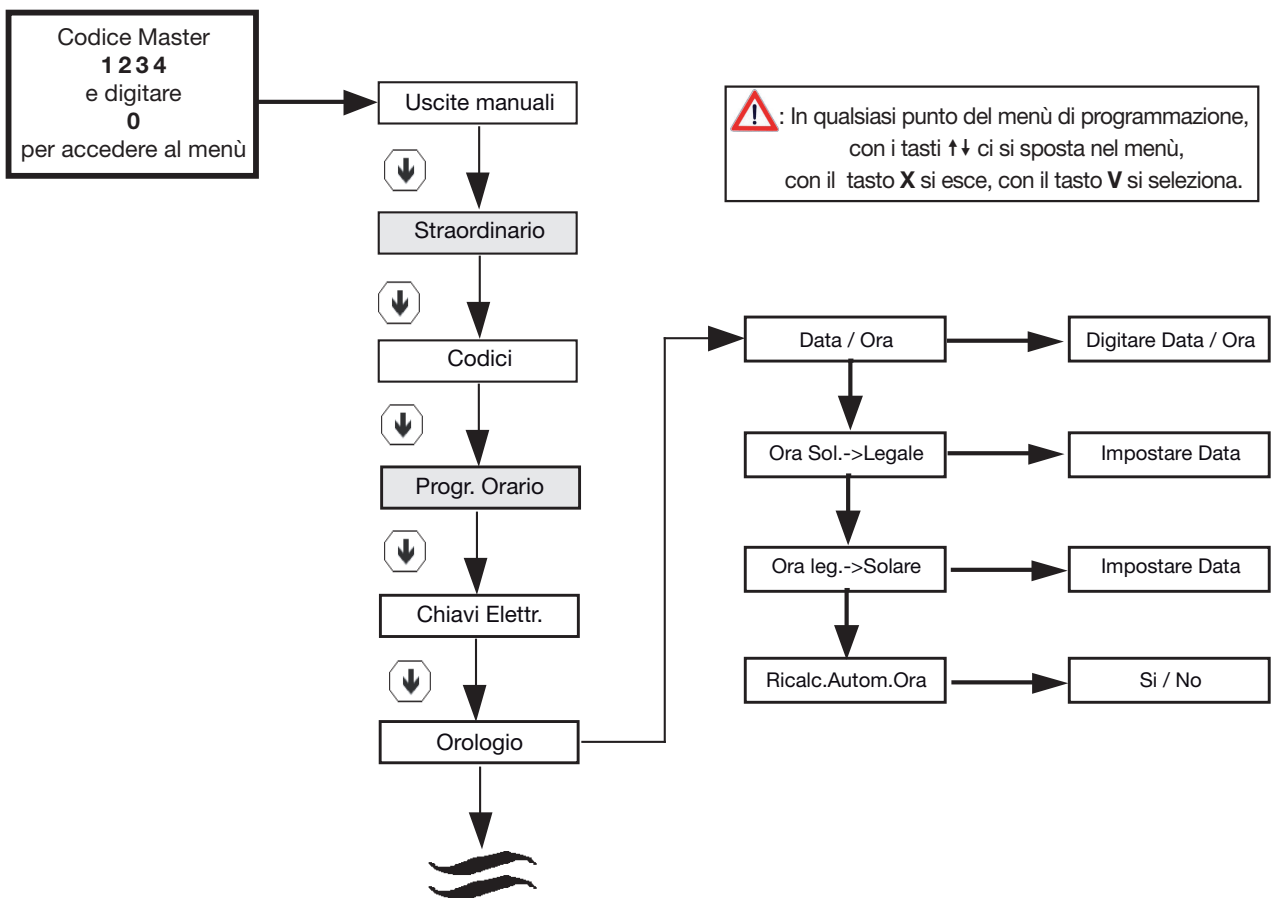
Codice Master
**1234**
e digitare
**0**
per accedere al menù

Uscite manuali

Straordinario

Codici

Progr. Orario

Chiavi Elettr.

Orologio

: In qualsiasi punto del menù di programmazione, con i tasti ↑↓ ci si sposta nel menù, con il tasto **X** si esce, con il tasto **V** si seleziona.

Data / Ora

Digitare Data / Ora

Ora Sol.->Legale

Impostare Data

Ora leg.->Solare

Impostare Data

Ricalc.Autom.Ora

Si / No